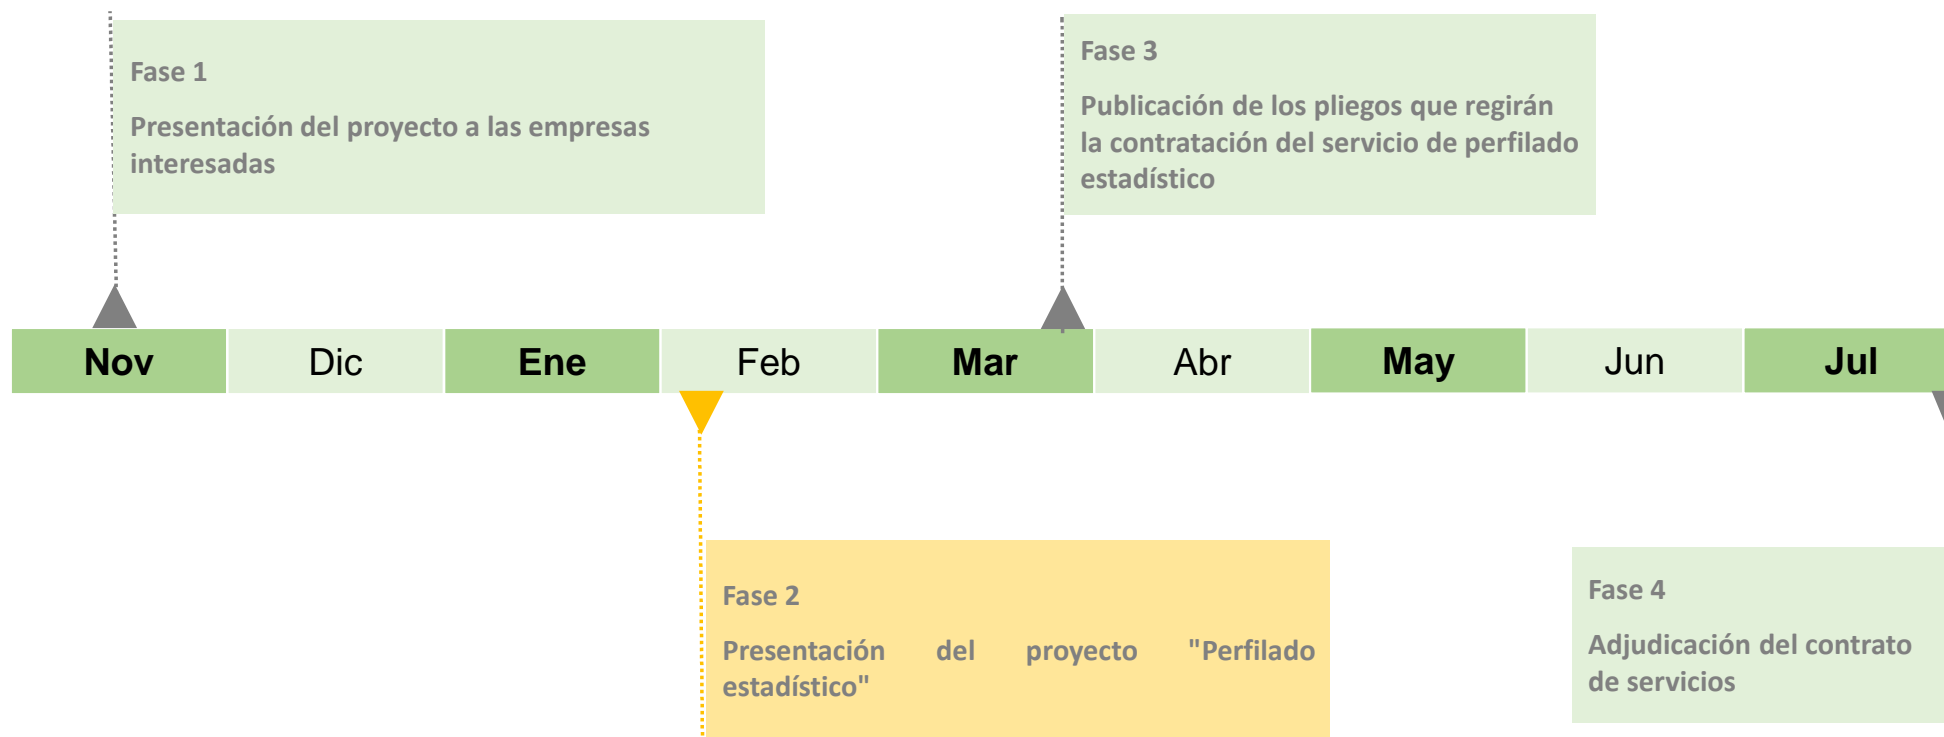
Fase 1

Presentación del proyecto a las empresas interesadas

Fase 3

Publicación de los pliegos que regirán la contratación del servicio de perfilado estadístico

| Nov | Dic | Ene | Feb | Mar | Abr | May | Jun | Jul |
|---|---|---|---|---|---|---|---|---|

Fase 2

Presentación del proyecto "Perfilado estadístico"

Fase 4

Adjudicación del contrato de servicios